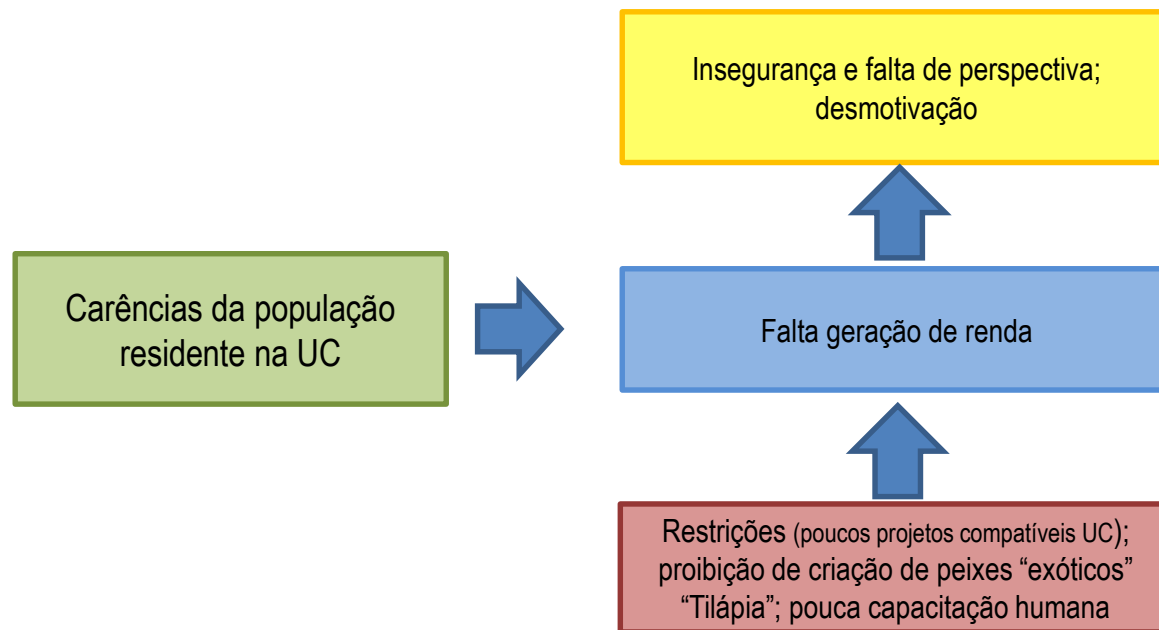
Insegurança e falta de perspectiva; desmotivação

Carências da população residente na UC

Falta geração de renda

Restrições (poucos projetos compatíveis UC); proibição de criação de peixes “exóticos” “Tilápia”; pouca capacitação humana